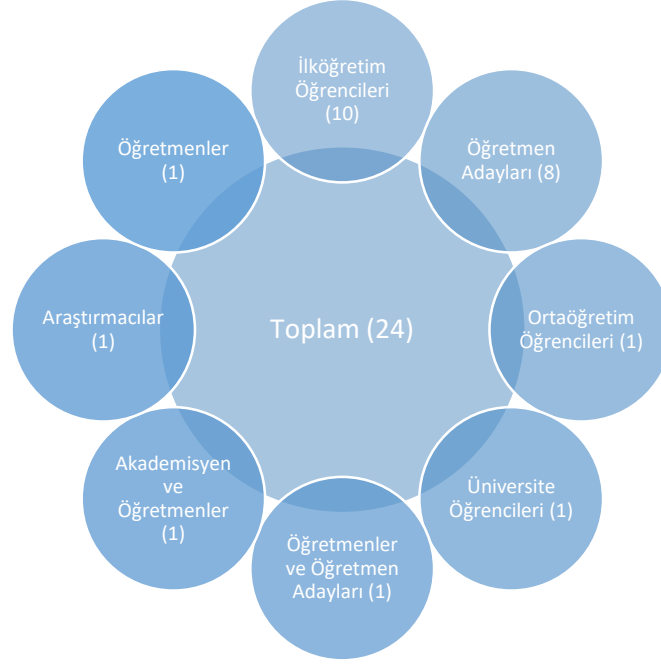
İlköğretim Öğrencileri (10)

Öğretmen Adayları (8)

Ortaöğretim Öğrencileri (1)

Üniversite Öğrencileri (1)

Öğretmenler ve Öğretmen Adayları (1)

Akademisyen ve Öğretmenler (1)

Araştırmacılar (1)

Öğretmenler (1)

Toplam (24)